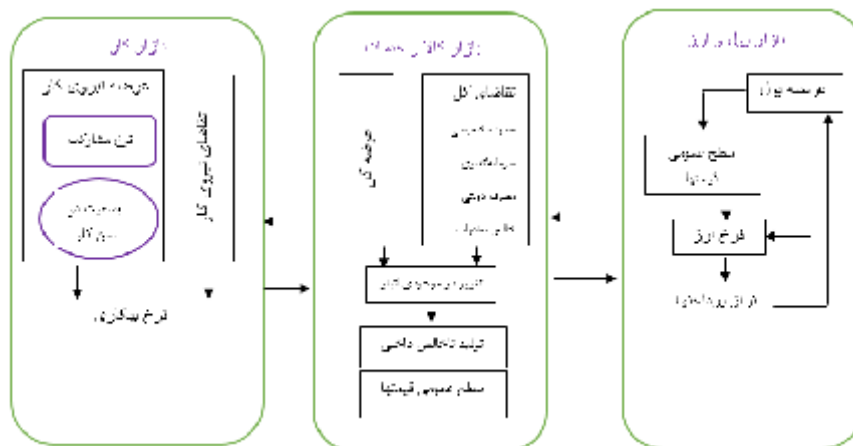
بازار کار

عرضه نیروی کار

نرخ مشارکت

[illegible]

تقاضای نیروی کار

نرخ بیکاری

بازار کالا و خدمات

عرضه کل

تقاضای کل

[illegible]

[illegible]

مصرف دولتی

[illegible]

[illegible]

تولید ناخالص داخلی

سطح عمومی قیمتها

بازار پول و ارز

عرضه پول

سطح عمومی قیمتها

نرخ ارز

تراز پرداختها